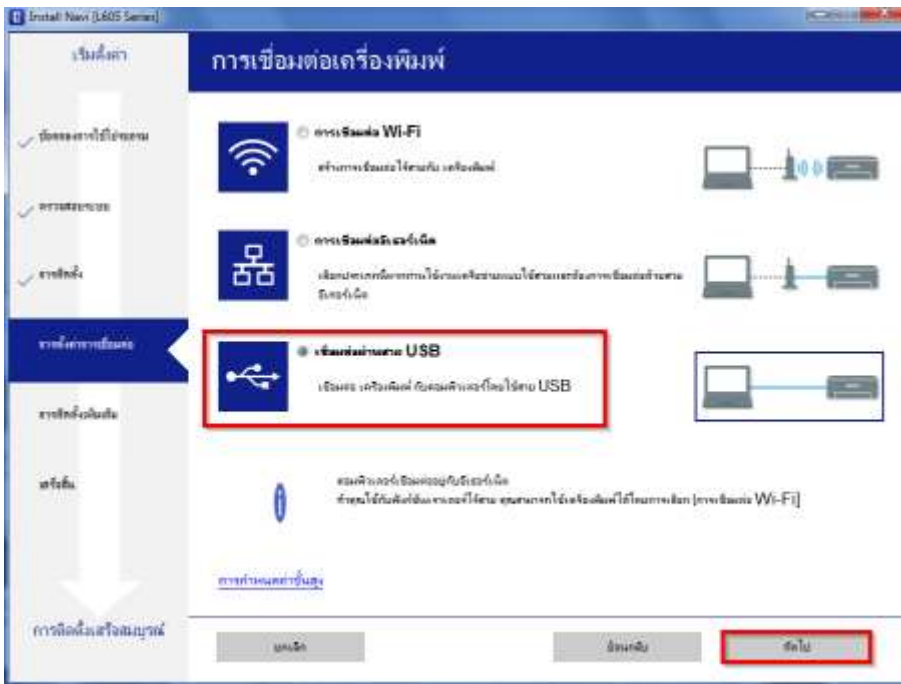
Install Navi [L605 Series]

เริ่มต้นค่า

การเชื่อมต่อเครื่องพิมพ์

ข้อตกลงการใช้งาน

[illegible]

การติดตั้ง

การตั้งค่าการเชื่อมต่อ

การติดตั้งเพิ่มเติม

เสร็จสิ้น

การติดตั้งเสร็จสมบูรณ์

การเชื่อมต่อ Wi-Fi

สร้างการเชื่อมต่อไร้สายกับ เครื่องพิมพ์

การเชื่อมต่ออีเธอร์เน็ต

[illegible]

เชื่อมต่อผ่านสาย USB

เชื่อมต่อ เครื่องพิมพ์ กับคอมพิวเตอร์โดยใช้สาย USB

คอมพิวเตอร์เชื่อมต่ออยู่กับอีเธอร์เน็ต
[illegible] [การเชื่อมต่อ Wi-Fi]

การกำหนดค่าขั้นสูง

ยกเลิก

ย้อนกลับ

ถัดไป